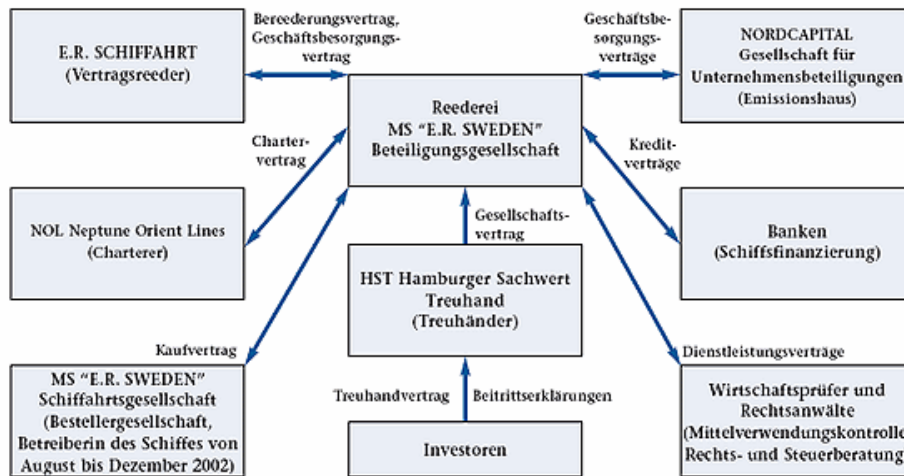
E.R. SCHIFFAHRT
(Vertragsreeder)

Bereederungsvertrag, Geschäftsbesorgungsvertrag

Geschäftsbesorgungsverträge

NORDCAPITAL
Gesellschaft für Unternehmensbeteiligungen
(Emissionshaus)

Reederei
MS "E.R. SWEDEN"
Beteiligungsgesellschaft

Chartervertrag

Kreditverträge

NOL Neptune Orient Lines
(Charterer)

Gesellschaftsvertrag

Banken
(Schiffsfinanzierung)

HST Hamburger Sachwert
Treuhand
(Treuhänder)

Kaufvertrag

Dienstleistungsverträge

MS "E.R. SWEDEN"
Schiffahrtsgesellschaft
(Bestellergesellschaft,
Betreiberin des Schiffes von
August bis Dezember 2002)

Treuhandvertrag

Beitrittserklärungen

Investoren

Wirtschaftsprüfer und
Rechtsanwälte
(Mittelverwendungskontrolle
Rechts- und Steuerberatung